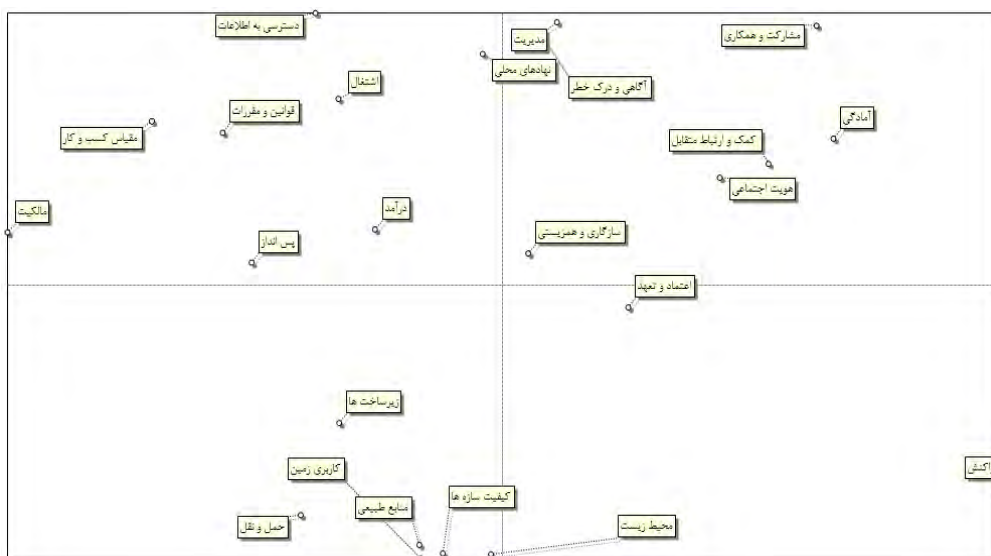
دسترسی به اطلاعات
مدیریت
مشارکت و همکاری
نهادهای محلی
آگاهی و درک خطر
اشتغال
قوانین و مقررات
آمادگی
مقیاس کسب و کار
کمک و ارتباط متقابل
هویت اجتماعی
مالکیت
درآمد
سازگاری و همزیستی
پس انداز
اعتماد و تعهد
زیرساخت ها
کاربری زمین
کیفیت سازه ها
منابع طبیعی
حمل و نقل
محیط زیست
اکنش